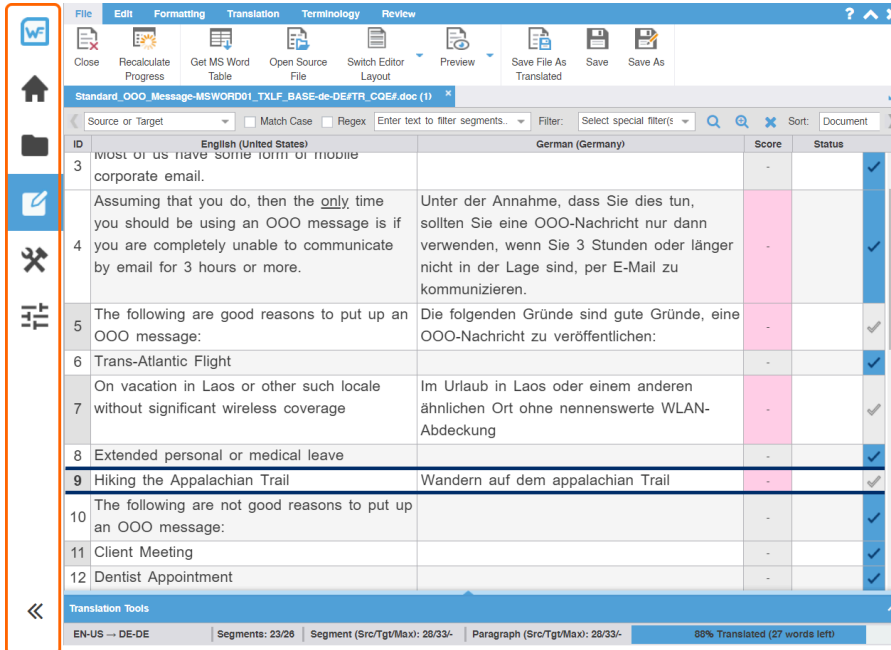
WF

«

File Edit Formatting Translation Terminology Review

? ^ ×

Close | Recalculate Progress | Get MS Word Table | Open Source File | Switch Editor Layout | Preview | Save File As Translated | Save | Save As

Standard_OOO_Message-MSWORD01_TXLF_BASE-de-DE#TR_CQE#.doc (1) ×

Source or Target | Match Case | Regex | Enter text to filter segments.. | Filter: | Select special filter(s | Sort: | Document

| ID | English (United States) | German (Germany) | Score | Status |
|---|---|---|---|---|
| 3 | Most of us have some form of mobile corporate email. | | - | ✓ |
| 4 | Assuming that you do, then the only time you should be using an OOO message is if you are completely unable to communicate by email for 3 hours or more. | Unter der Annahme, dass Sie dies tun, sollten Sie eine OOO-Nachricht nur dann verwenden, wenn Sie 3 Stunden oder länger nicht in der Lage sind, per E-Mail zu kommunizieren. | - | ✓ |
| 5 | The following are good reasons to put up an OOO message: | Die folgenden Gründe sind gute Gründe, eine OOO-Nachricht zu veröffentlichen: | - | ✓ |
| 6 | Trans-Atlantic Flight | | - | ✓ |
| 7 | On vacation in Laos or other such locale without significant wireless coverage | Im Urlaub in Laos oder einem anderen ähnlichen Ort ohne nennenswerte WLAN-Abdeckung | - | ✓ |
| 8 | Extended personal or medical leave | | - | ✓ |
| 9 | Hiking the Appalachian Trail | Wandern auf dem appalachian Trail | - | ✓ |
| 10 | The following are not good reasons to put up an OOO message: | | - | ✓ |
| 11 | Client Meeting | | - | ✓ |
| 12 | Dentist Appointment | | - | ✓ |

Translation Tools

EN-US → DE-DE | Segments: 23/26 | Segment (Src/Tgt/Max): 28/33/- | Paragraph (Src/Tgt/Max): 28/33/- | 88% Translated (27 words left)